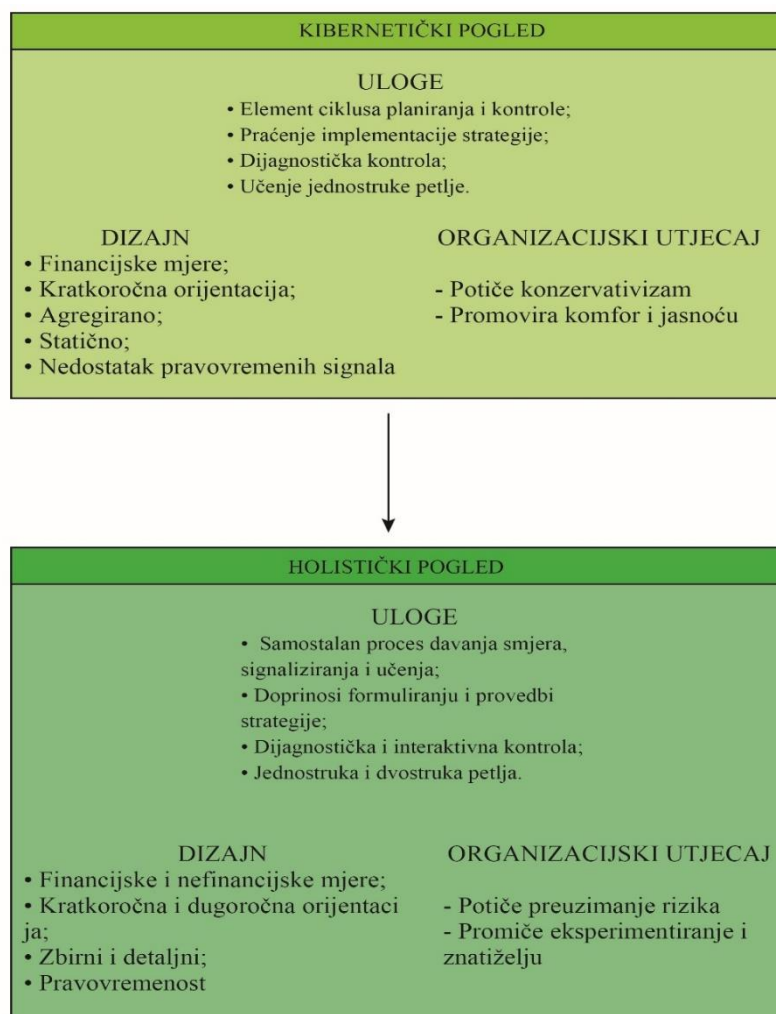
KIBERNETIČKI POGLED

ULOGE
• Element ciklusa planiranja i kontrole;
• Praćenje implementacije strategije;
• Dijagnostička kontrola;
• Učenje jednostruke petlje.

DIZAJN
• Financijske mjere;
• Kratkoročna orijentacija;
• Agregirano;
• Statično;
• Nedostatak pravovremenih signala

ORGANIZACIJSKI UTJECAJ
- Potiče konzervativizam
- Promovira komfor i jasnoću

HOLISTIČKI POGLED

ULOGE
• Samostalan proces davanja smjera, signaliziranja i učenja;
• Doprinosi formuliranju i provedbi strategije;
• Dijagnostička i interaktivna kontrola;
• Jednostruka i dvostruka petlja.

DIZAJN
• Financijske i nefinancijske mjere;
• Kratkoročna i dugoročna orijentaci ja;
• Zbirni i detaljni;
• Pravovremenost

ORGANIZACIJSKI UTJECAJ
- Potiče preuzimanje rizika
- Promiče eksperimentiranje i znatiželju